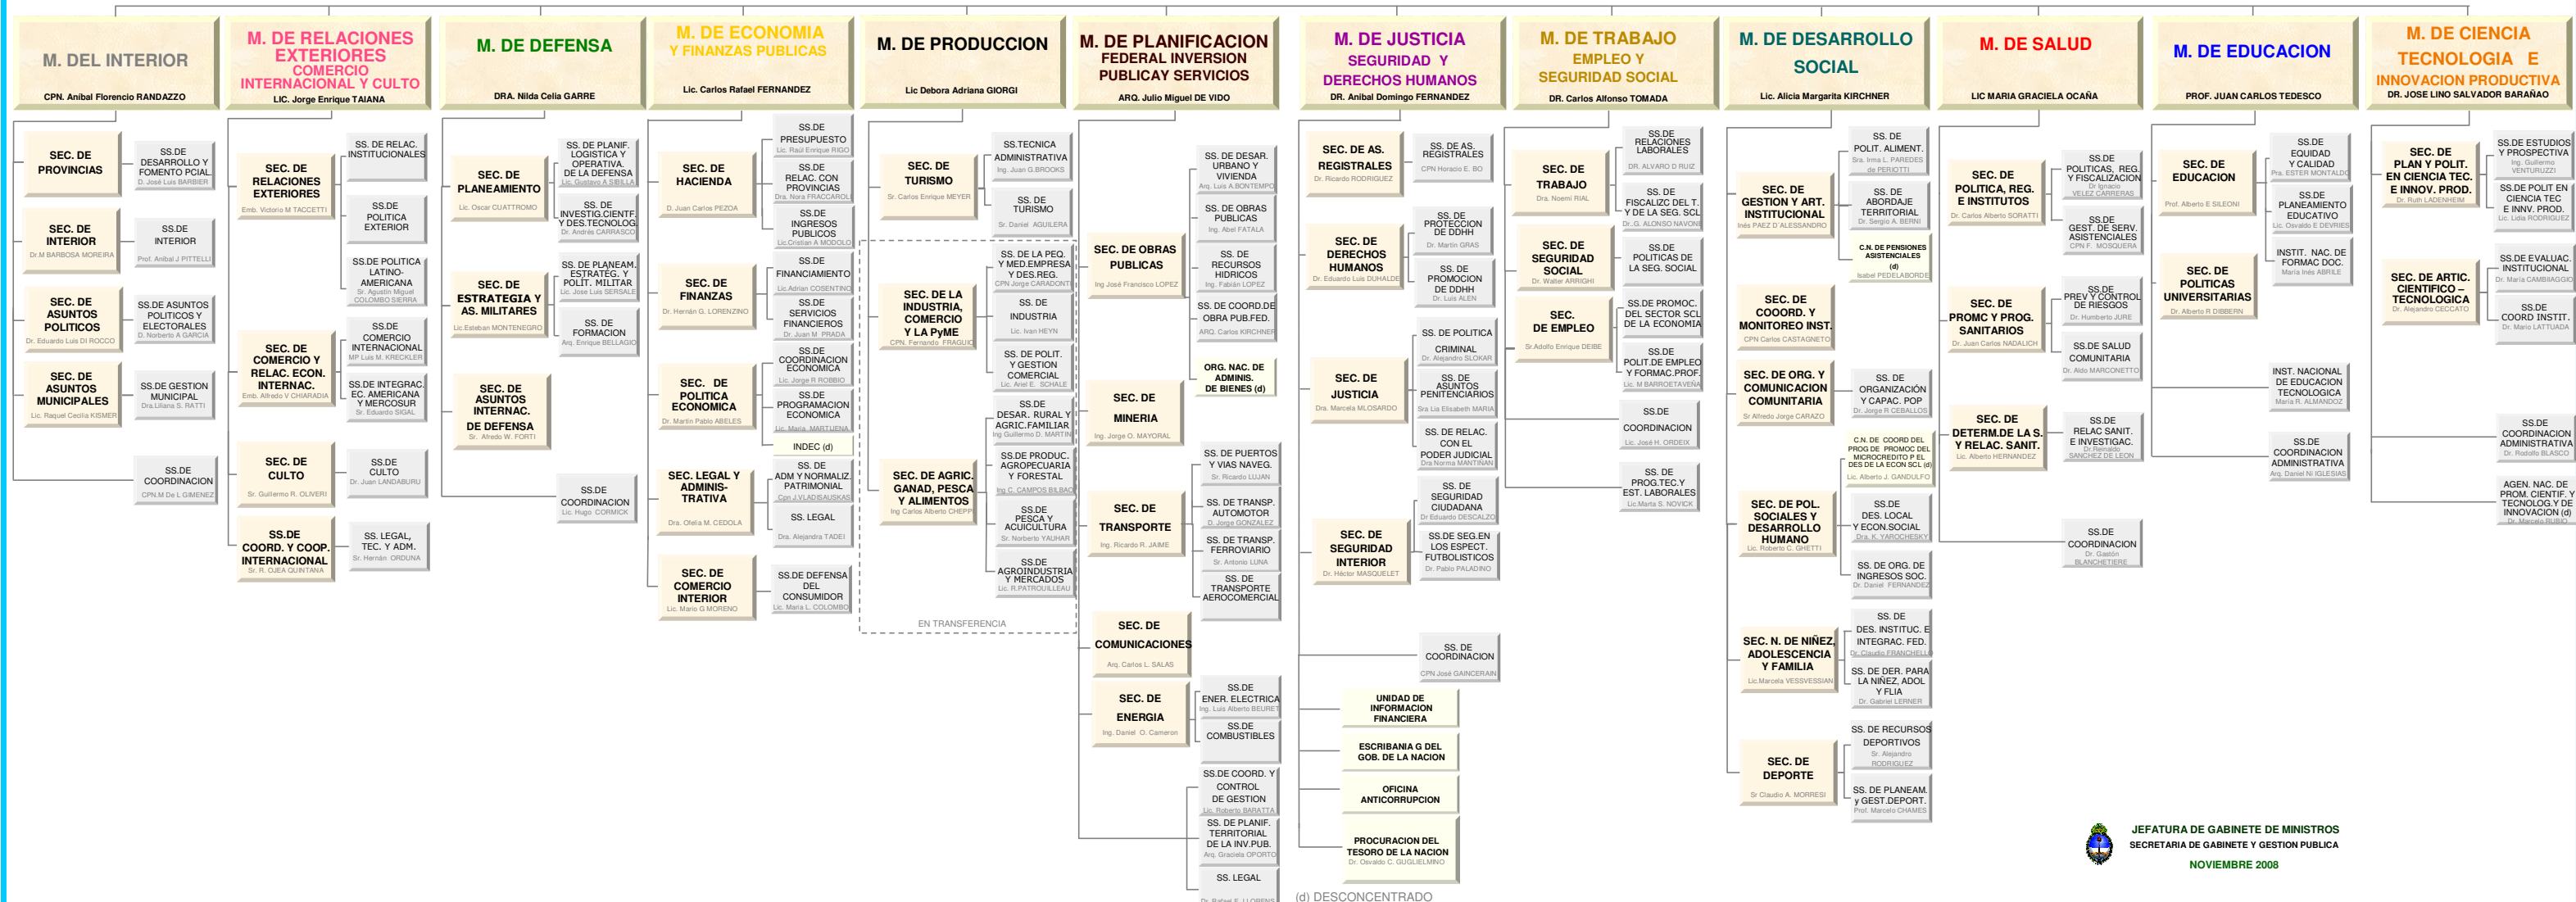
M. DEL INTERIOR
CPN. Anibal Florencio RANDAZZO

M. DE RELACIONES EXTERIORES COMERCIO INTERNACIONAL Y CULTO
LIC. Jorge Enrique TAIANA

M. DE DEFENSA
DRA. Nilda Celia GARRE

M. DE ECONOMIA Y FINANZAS PUBLICAS
Lic. Carlos Rafael FERNANDEZ

M. DE PRODUCCION
Lic Debora Adriana GIORGI

M. DE PLANIFICACION FEDERAL INVERSION PUBLICAY SERVICIOS
ARQ. Julio Miguel DE VIDO

M. DE JUSTICIA SEGURIDAD Y DERECHOS HUMANOS
DR. Anibal Domingo FERNANDEZ

M. DE TRABAJO EMPLEO Y SEGURIDAD SOCIAL
DR. Carlos Alfonso TOMADA

M. DE DESARROLLO SOCIAL
Lic. Alicia Margarita KIRCHNER

M. DE SALUD
LIC MARIA GRACIELA OCAÑA

M. DE EDUCACION
PROF. JUAN CARLOS TEDESCO

M. DE CIENCIA TECNOLOGIA E INNOVACION PRODUCTIVA
DR. JOSE LINO SALVADOR BARAÑAO

SEC. DE PROVINCIAS
SS.DE DESARROLLO Y FOMENTO PCIAL
D. José Luis BARBIER
SEC. DE INTERIOR
Dr.M BARBOSA MOREIRA
SS.DE INTERIOR
Prof. Anibal J PITTELLI
SEC. DE ASUNTOS POLITICOS
Dr. Eduardo Luis DI ROCCO
SS.DE ASUNTOS POLITICOS Y ELECTORALES
D. Norberto A GARCIA
SEC. DE ASUNTOS MUNICIPALES
Lic. Raquel Cecilia KISMER
SS.DE GESTION MUNICIPAL
Dra.Liliana S. RATTI
SS.DE COORDINACION
CPN.M De L GIMENEZ

SEC. DE RELACIONES EXTERIORES
Emb. Victorio M TACCETTI
SS. DE RELAC. INSTITUCIONALES
SS.DE POLITICA EXTERIOR
SS.DE POLITICA LATINO-AMERICANA
Sr. Agustín Miguel COLOMBO SIERRA
SEC. DE COMERCIO Y RELAC. ECON. INTERNAC.
Emb. Alfredo V CHIARADIA
SS.DE COMERCIO INTERNACIONAL
MP Luis M. KRECKLER
SS.DE INTEGRAC. EC. AMERICANA Y MERCOSUR
Sr. Eduardo SIGAL
SEC. DE CULTO
Sr. Guillermo R. OLIVERI
SS.DE CULTO
Dr. Juan LANDABURU
SS.DE COORD. Y COOP. INTERNACIONAL
Sr. R. OJEA QUINTANA
SS. LEGAL, TEC. Y ADM.
Sr. Hernán ORDUNA

SEC. DE PLANEAMIENTO
Lic. Oscar CUATTROMO
SS. DE PLANIF. LOGISTICA Y OPERATIVA. DE LA DEFENSA
Lic. Gustavo A SIBILLA
SS. DE INVESTIG.CIENTF. Y DES.TECNOLOG
Dr. Andrés CARRASCO
SEC. DE ESTRATEGIA Y AS. MILITARES
Lic.Esteban MONTENEGRO
SS. DE PLANEAM. ESTRATÉG. Y POLÍT. MILITAR
Lic. Jose Luis SERSALE
SS. DE FORMACION
Arq. Enrique BELLAGIO
SEC. DE ASUNTOS INTERNAC. DE DEFENSA
Sr. Afredo W. FORTI
SS.DE COORDINACION
Lic. Hugo CORMICK

SEC. DE HACIENDA
D. Juan Carlos PEZOA
SS.DE PRESUPUESTO
Lic. Raúl Enrique RIGO
SS.DE RELAC. CON PROVINCIAS
Dra. Nora FRACCAROLI
SS.DE INGRESOS PUBLICOS
Lic.Cristian A MODOLO
SEC. DE FINANZAS
Dr. Hernán G. LORENZINO
SS.DE FINANCIAMIENTO
Lic.Adrian COSENTINO
SS.DE SERVICIOS FINANCIEROS
Dr. Juan M. PRADA
SEC. DE POLITICA ECONOMICA
Dr. Martin Pablo ABELES
SS.DE COORDINACION ECONOMICA
Lic. Jorge R ROBBIO
SS.DE PROGRAMACION ECONOMICA
Lic. Maria MARTUENA
INDEC (d)
SEC. LEGAL Y ADMINIS-TRATIVA
Dra. Ofelia M. CEDOLA
SS. DE ADM Y NORMALIZ PATRIMONIAL
Cpn J.VLADISAUSKAS
SS. LEGAL
Dra. Alejandra TADEI
SEC. DE COMERCIO INTERIOR
Lic. Mario G MORENO
SS.DE DEFENSA DEL CONSUMIDOR
Lic. María L. COLOMBO

SEC. DE TURISMO
Sr. Carlos Enrique MEYER
SS.TECNICA ADMINISTRATIVA
Ing. Juan G.BROOKS
SS. DE TURISMO
Sr. Daniel AGUILERA
SEC. DE LA INDUSTRIA, COMERCIO Y LA PyME
CPN. Fernando FRAGUIO
SS. DE LA PEQ. Y MED.EMPRESA Y DES.REG.
CPN Jorge CARADONTI
SS. DE INDUSTRIA
Lic. Ivan HEYN
SS. DE POLIT. Y GESTION COMERCIAL
Lic. Ariel E. SCHALE
SEC. DE AGRIC. GANAD, PESCA Y ALIMENTOS
Ing Carlos Alberto CHEPPI
SS. DE DESAR. RURAL Y AGRIC.FAMILIAR
Ing Guillermo D. MARTINI
SS.DE PRODUC. AGROPECUARIA Y FORESTAL
Ing C. CAMPOS BILBAO
SS.DE PESCA Y ACUICULTURA
Sr. Norberto YAUHAR
SS.DE AGROINDUSTRIA Y MERCADOS
Lic. R.PATROUILLEAU
EN TRANSFERENCIA

SEC. DE OBRAS PUBLICAS
Ing José Francisco LOPEZ
SS. DE DESAR. URBANO Y VIVIENDA
Arq. Luis A.BONTEMPO
SS. DE OBRAS PUBLICAS
Ing. Abel FATALA
SS. DE RECURSOS HIDRICOS
Ing. Fabián LOPEZ
SS. DE COORD.DE OBRA PUB.FED.
ARQ. Carlos KIRCHNER
ORG. NAC. DE ADMINIS. DE BIENES (d)
SEC. DE MINERIA
Ing. Jorge O. MAYORAL
SEC. DE TRANSPORTE
Ing. Ricardo R. JAIME
SS. DE PUERTOS Y VIAS NAVEG.
Sr. Ricardo LUJAN
SS. DE TRANSP. AUTOMOTOR
D. Jorge GONZALEZ
SS. DE TRANSP. FERROVIARIO
Sr. Antonio LUNA
SS. DE TRANSPORTE AEROCOMERCIAL
SEC. DE COMUNICACIONES
Arq. Carlos L. SALAS
SEC. DE ENERGIA
Ing. Daniel O. Cameron
SS.DE ENER. ELECTRICA
Ing. Luis Alberto BEURET
SS.DE COMBUSTIBLES
SS.DE COORD. Y CONTROL DE GESTION
Lic. Roberto BARATTA
SS. DE PLANIF. TERRITORIAL DE LA INV.PUB.
Arq. Graciela OPORTO
SS. LEGAL
Dr. Rafael E. LLORENS

SEC. DE AS. REGISTRALES
Dr. Ricardo RODRIGUEZ
SS. DE AS. REGISTRALES
CPN Horacio E. BO
SEC. DE DERECHOS HUMANOS
Dr. Eduardo Luis DUHALDE
SS. DE PROTECCION DE DDHH
Dr. Martin GRAS
SS. DE PROMOCION DE DDHH
Dr. Luis ALEN
SEC. DE JUSTICIA
Dra. Marcela MLOSARDO
SS. DE POLITICA CRIMINAL
Dr. Alejandro SLOKAR
SS. DE ASUNTOS PENITENCIARIOS
Sra Lia Elisabeth MARIA
SS. DE RELAC. CON EL PODER JUDICIAL
Dra Norma MANTINAN
SEC. DE SEGURIDAD INTERIOR
Dr. Hector MASQUELET
SS. DE SEGURIDAD CIUDADANA
Dr Eduardo DESCALZO
SS.DE SEG.EN LOS ESPECT. FUTBOLISTICOS
Dr. Pablo PALADINO
SS. DE COORDINACION
CPN José GAINCERAIN
UNIDAD DE INFORMACION FINANCIERA
ESCRIBANIA G DEL GOB. DE LA NACION
OFICINA ANTICORRUPCION
PROCURACION DEL TESORO DE LA NACION
Dr. Osvaldo C. GUGLIELMINO
(d) DESCONCENTRADO

SEC. DE TRABAJO
Dra. Noemí RIAL
SS.DE RELACIONES LABORALES
DR. ALVARO D RUIZ
SS. DE FISCALIZC DEL T. Y DE LA SEG. SCL
Dr. G. ALONSO NAVONE
SEC. DE SEGURIDAD SOCIAL
Dr. Walter ARRIGHI
SS.DE POLITICAS DE LA SEG. SOCIAL
SEC. DE EMPLEO
Sr.Adolfo Enrique DEIBE
SS.DE PROMOC. DEL SECTOR SCL DE LA ECONOMIA
SS.DE POLIT.DE EMPLEO Y FORMAC.PROF.
Lic. M BARROETAVEÑA
SS.DE COORDINACION
Lic. José H. ORDEIX
SS. DE PROG.TEC.Y EST. LABORALES
Lic Marta S. NOVICK

SEC. DE GESTION Y ART. INSTITUCIONAL
Inés PAEZ D´ALESSANDRO
SS. DE POLIT. ALIMENT.
Sra. Irma L. PAREDES de PERIOTTI
SS. DE ABORDAJE TERRITORIAL
Dr. Sergio A. BERNI
C.N. DE PENSIONES ASISTENCIALES (d)
Isabel PEDELABORDE
SEC. DE COORD. Y MONITOREO INST.
CPN Carlos CASTAGNETO
SEC. DE ORG. Y COMUNICACION COMUNITARIA
Sr Afredo Jorge CARAZO
SS. DE ORGANIZACIÓN Y CAPAC. POP
Dr. Jorge R CEBALLOS
C.N. DE COORD DEL PROG DE PROMOC DEL MICROCREDITO P EL DES DE LA ECON SCL (d)
Lic. Alberto J. GANDULFO
SEC. DE POL. SOCIALES Y DESARROLLO HUMANO
Lic. Roberto C. GHETTI
SS.DE DES. LOCAL Y ECON.SOCIAL
Dra. K. YAROCHESKY
SS. DE ORG. DE INGRESOS SOC.
Dr. Daniel FERNANDEZ
SEC. N. DE NIÑEZ, ADOLESCENCIA Y FAMILIA
Lic.Marcela VESSVESSIAN
SS. DE DES. INSTITUC. E INTEGRAC. FED.
Dr. Claudio FRANCHELLI
SS. DE DER. PARA LA NIÑEZ, ADOL Y FLIA
Dr. Gabriel LERNER
SEC. DE DEPORTE
Sr Claudio A. MORRESI
SS. DE RECURSOS DEPORTIVOS
Sr. Alejandro RODRIGUEZ
SS. DE PLANEAM. y GEST.DEPORT.
Prof. Marcelo CHAMES

SEC. DE POLITICA, REG. E INSTITUTOS
Dr. Carlos Alberto SORATTI
SS.DE POLITICAS, REG. Y FISCALIZACION
Dr Ignacio VELEZ CARRERAS
SS.DE GEST. DE SERV. ASISTENCIALES
CPN F. MOSQUERA
SEC. DE PROMC Y PROG. SANITARIOS
Dr. Juan Carlos NADALICH
SS.DE PREV Y CONTROL DE RIESGOS
Dr. Humberto JURE
SS.DE SALUD COMUNITARIA
Dr. Aldo MARCONETTO
SEC. DE DETERM.DE LA S. Y RELAC. SANIT.
Lic. Alberto HERNANDEZ
SS.DE RELAC SANIT. E INVESTIGAC.
Dr.Reinaldo SANCHEZ DE LEON
SS.DE COORDINACION
Dr. Gastón BLANCHETIERE

SEC. DE EDUCACION
Prof. Alberto E SILEONI
SS.DE EQUIDAD Y CALIDAD
Pra. ESTER MONTALDO
SS.DE PLANEAMIENTO EDUCATIVO
Lic. Osvaldo E DEVRIES
INSTIT. NAC. DE FORMAC DOC.
Maria Inés ABRILE
SEC. DE POLITICAS UNIVERSITARIAS
Dr. Alberto R DIBBERN
INST. NACIONAL DE EDUCACION TECNOLOGICA
María R. ALMANDOZ
SS.DE COORDINACION ADMINISTRATIVA
Arq. Daniel NI IGLESIAS

SEC. DE PLAN Y POLIT. EN CIENCIA TEC. E INNOV. PROD.
Dr. Ruth LADENHEIM
SS.DE ESTUDIOS Y PROSPECTIVA
Ing. Guillermo VENTURUZZI
SS.DE POLIT EN CIENCIA TEC E INNV. PROD.
Lic. Lidia RODRIGUEZ
SEC. DE ARTIC. CIENTIFICO – TECNOLOGICA
Dr. Alejandro CECCATO
SS.DE EVALUAC. INSTITUCIONAL
Dr. Maria CAMBIAGGIO
SS.DE COORD INSTIT.
Dr. Mario LATTUADA
SS.DE COORDINACION ADMINISTRATIVA
Dr. Rodolfo BLASCO
AGEN. NAC. DE PROM. CIENTIF. Y TECNOLOG.Y DE INNOVACION (d)
Dr. Marcelo RUBIO

JEFATURA DE GABINETE DE MINISTROS
SECRETARIA DE GABINETE Y GESTION PUBLICA
NOVIEMBRE 2008